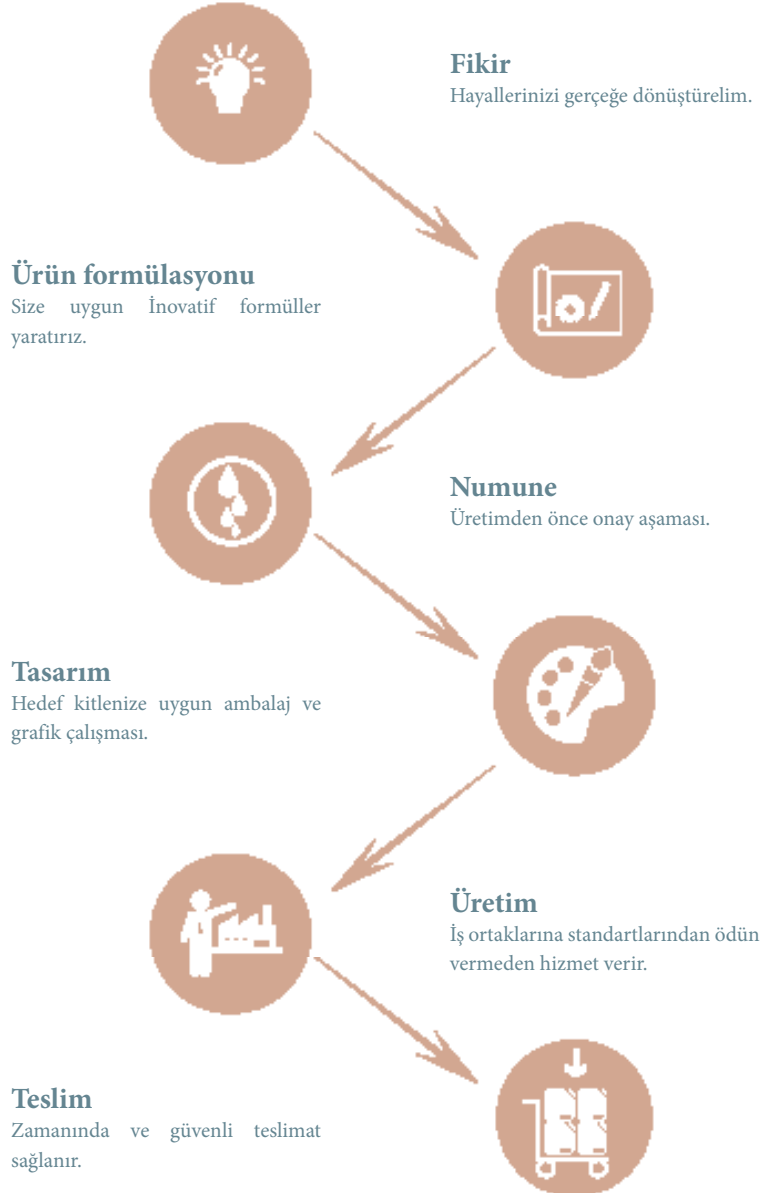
**Fikir**
Hayallerinizi gerçeğe dönüştürelim.

**Ürün formülasyonu**
Size uygun İnovatif formüller yaratırız.

**Numune**
Üretimden önce onay aşaması.

**Tasarım**
Hedef kitlenize uygun ambalaj ve grafik çalışması.

**Üretim**
İş ortaklarına standartlarından ödün vermeden hizmet verir.

**Teslim**
Zamanında ve güvenli teslimat sağlanır.